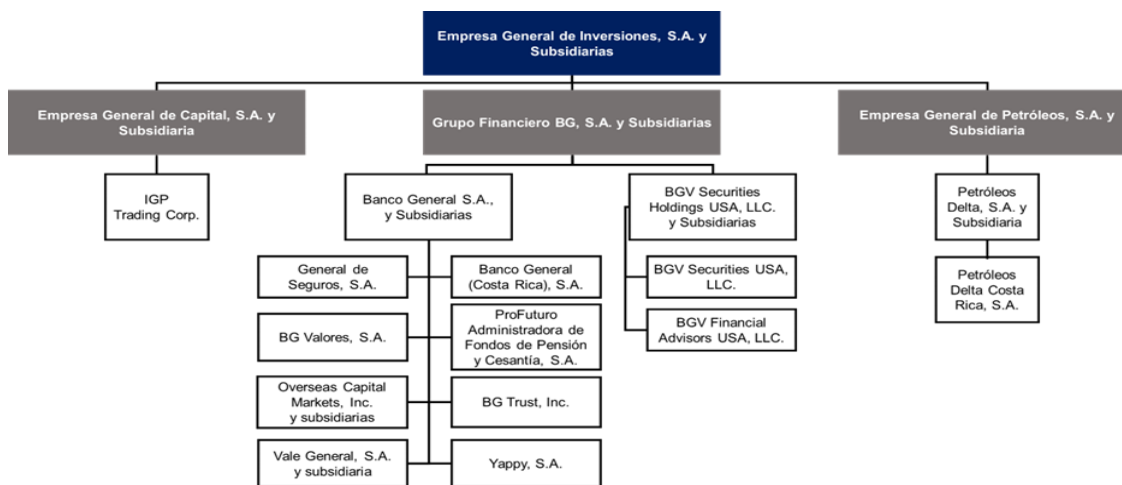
Empresa General de Inversiones, S.A. y Subsidiarias

Empresa General de Capital, S.A. y Subsidiaria

Grupo Financiero BG, S.A. y Subsidiarias

Empresa General de Petróleos, S.A. y Subsidiaria

IGP Trading Corp.

Banco General S.A., y Subsidiarias

BGV Securities Holdings USA, LLC. y Subsidiarias

Petróleos Delta, S.A. y Subsidiaria

General de Seguros, S.A.

Banco General (Costa Rica), S.A.

BGV Securities USA, LLC.

Petróleos Delta Costa Rica, S.A.

BG Valores, S.A.

ProFuturo Administradora de Fondos de Pensión y Cesantía, S.A.

BGV Financial Advisors USA, LLC.

Overseas Capital Markets, Inc. y subsidiarias

BG Trust, Inc.

Vale General, S.A. y subsidiaria

Yappy, S.A.